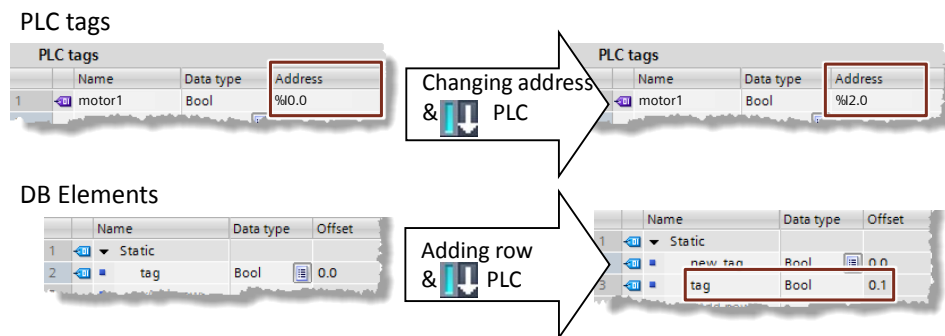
PLC tags

PLC tags

| | Name | Data type | Address |
|---|---|---|---|
| 1 | motor1 | Bool | %I0.0 |

Changing address & PLC

PLC tags

| | Name | Data type | Address |
|---|---|---|---|
| 1 | motor1 | Bool | %I2.0 |

DB Elements

| | Name | Data type | Offset |
|---|---|---|---|
| 1 | ▼ Static | | |
| 2 | tag | Bool | 0.0 |

Adding row & PLC

| | Name | Data type | Offset |
|---|---|---|---|
| 1 | ▼ Static | | |
| 2 | new_tag | Bool | 0.0 |
| 3 | tag | Bool | 0.1 |